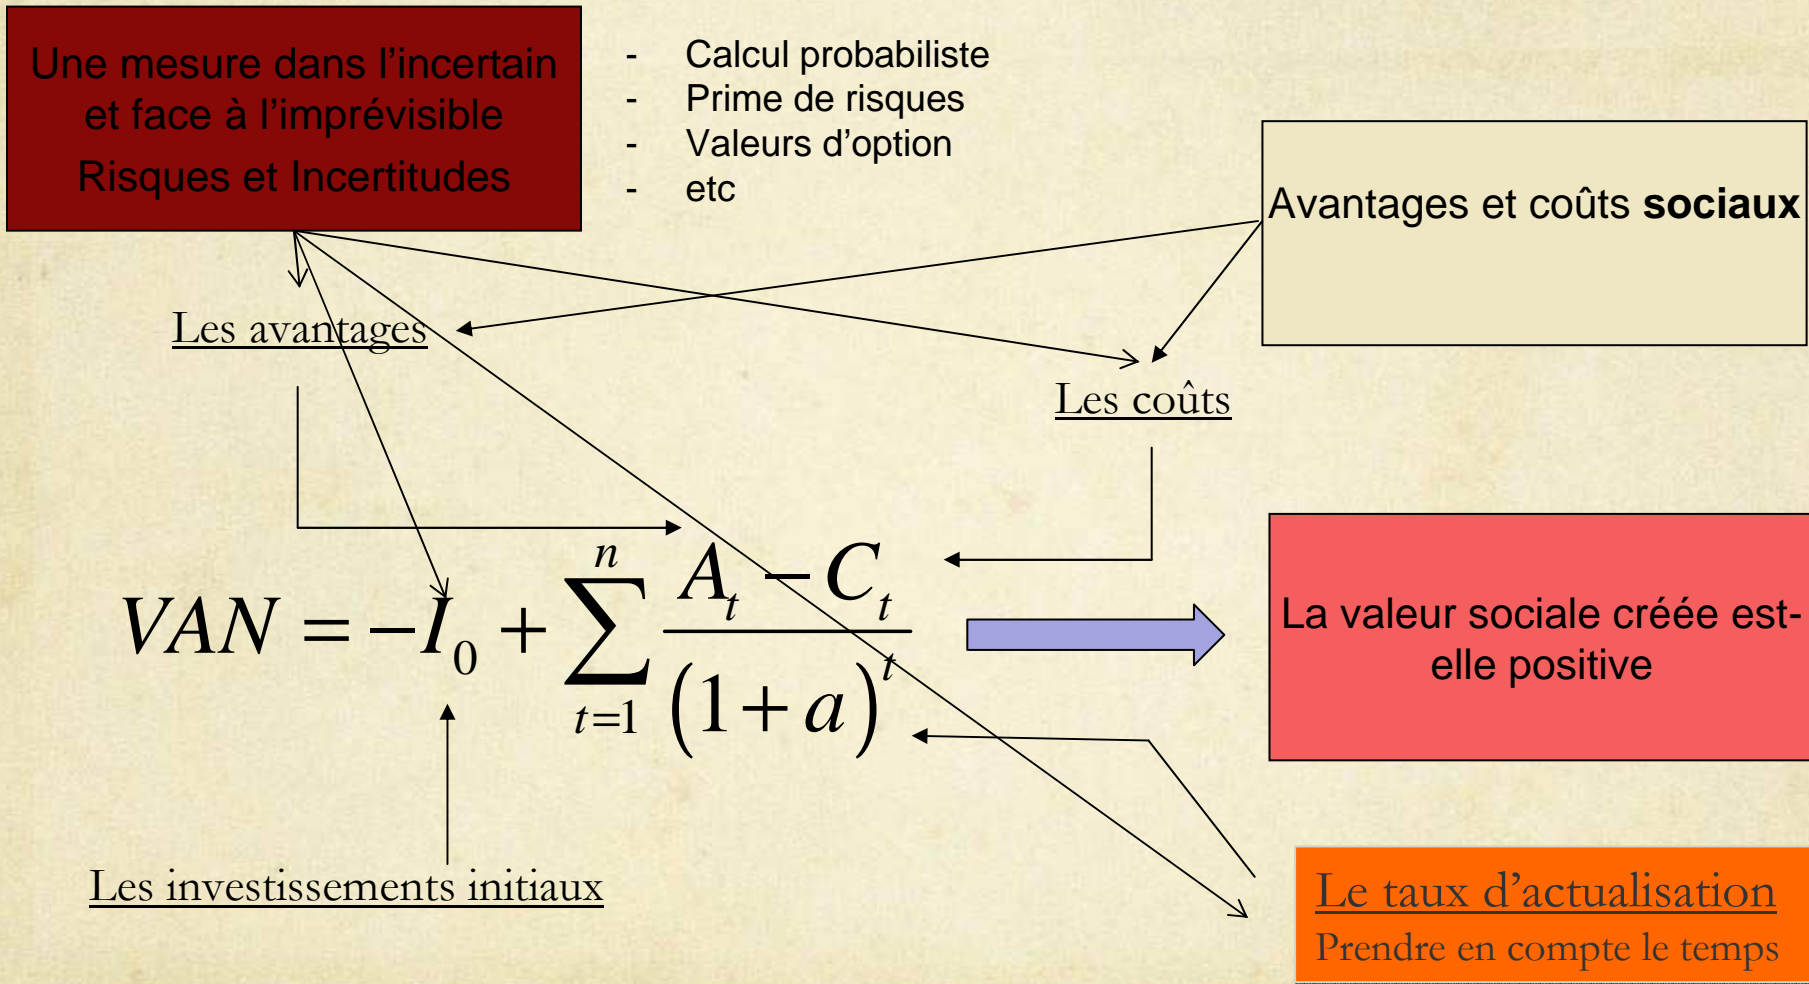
Une mesure dans l'incertain et face à l'imprévisible
Risques et Incertitudes

- Calcul probabiliste
- Prime de risques
- Valeurs d'option
- etc

Avantages et coûts **sociaux**

Les avantages

Les coûts

$VAN = -I_0 + \sum_{t=1}^{n} \frac{A_t - C_t}{(1+a)^t}$

La valeur sociale créée est-elle positive

Les investissements initiaux

Le taux d'actualisation
Prendre en compte le temps